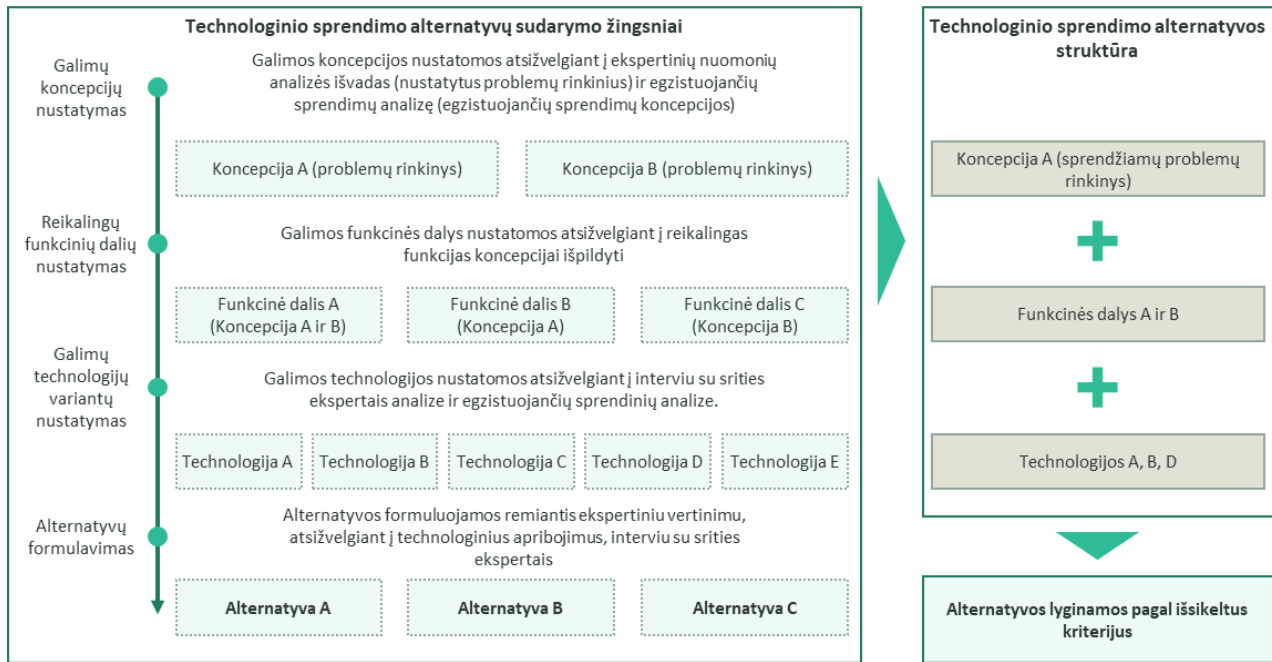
Technologinio sprendimo alternatyvų sudarymo žingsniai

Galimų koncepcijų nustatymas

Galimos koncepcijos nustatomos atsižvelgiant į ekspertinių nuomonių analizės išvadas (nustatytus problemų rinkinius) ir egzistuojančių sprendimų analizę (egzistuojančių sprendimų koncepcijos)

Koncepcija A (problemų rinkinys)

Koncepcija B (problemų rinkinys)

Reikalingų funkcinių dalių nustatymas

Galimos funkcinės dalys nustatomos atsižvelgiant į reikalingas funkcijas koncepcijai išpildyti

Funkcinė dalis A (Koncepcija A ir B)

Funkcinė dalis B (Koncepcija A)

Funkcinė dalis C (Koncepcija B)

Galimų technologijų variantų nustatymas

Galimos technologijos nustatomos atsižvelgiant į interviu su srities ekspertais analize ir egzistuojančių sprendinių analize.

Technologija A

Technologija B

Technologija C

Technologija D

Technologija E

Alternatyvų formulavimas

Alternatyvos formuluojamos remiantis ekspertiniu vertinimu, atsižvelgiant į technologinius apribojimus, interviu su srities ekspertais

Alternatyva A

Alternatyva B

Alternatyva C

Technologinio sprendimo alternatyvos struktūra

Koncepcija A (sprendžiamų problemų rinkinys)

Funkcinės dalys A ir B

Technologijos A, B, D

Alternatyvos lyginamos pagal išsikeltus kriterijus